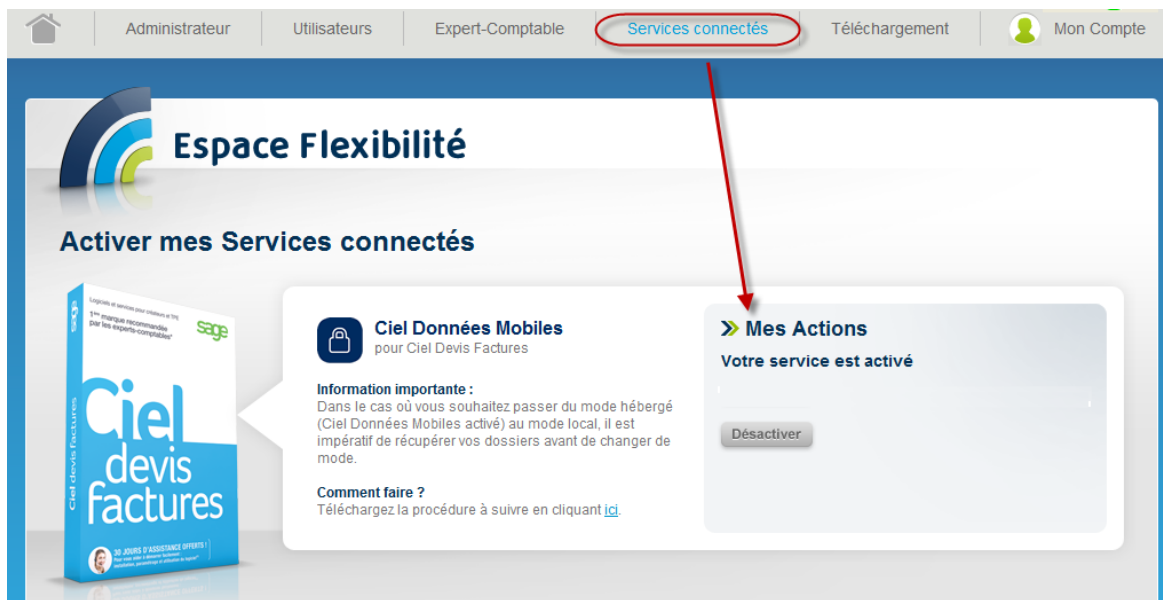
Administrateur Utilisateurs Expert-Comptable Services connectés Téléchargement Mon Compte

Espace Flexibilité

Activer mes Services connectés

Logiciels et services pour créateurs et TPE
1ère marque recommandée par les experts-comptables*
sage
Ciel devis factures
Ciel devis factures
30 JOURS D'ASSISTANCE OFFERTS !
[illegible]

Ciel Données Mobiles
pour Ciel Devis Factures

Information importante :
Dans le cas où vous souhaitez passer du mode hébergé (Ciel Données Mobiles activé) au mode local, il est impératif de récupérer vos dossiers avant de changer de mode.

Comment faire ?
Téléchargez la procédure à suivre en cliquant ici.

» Mes Actions
Votre service est activé

Désactiver